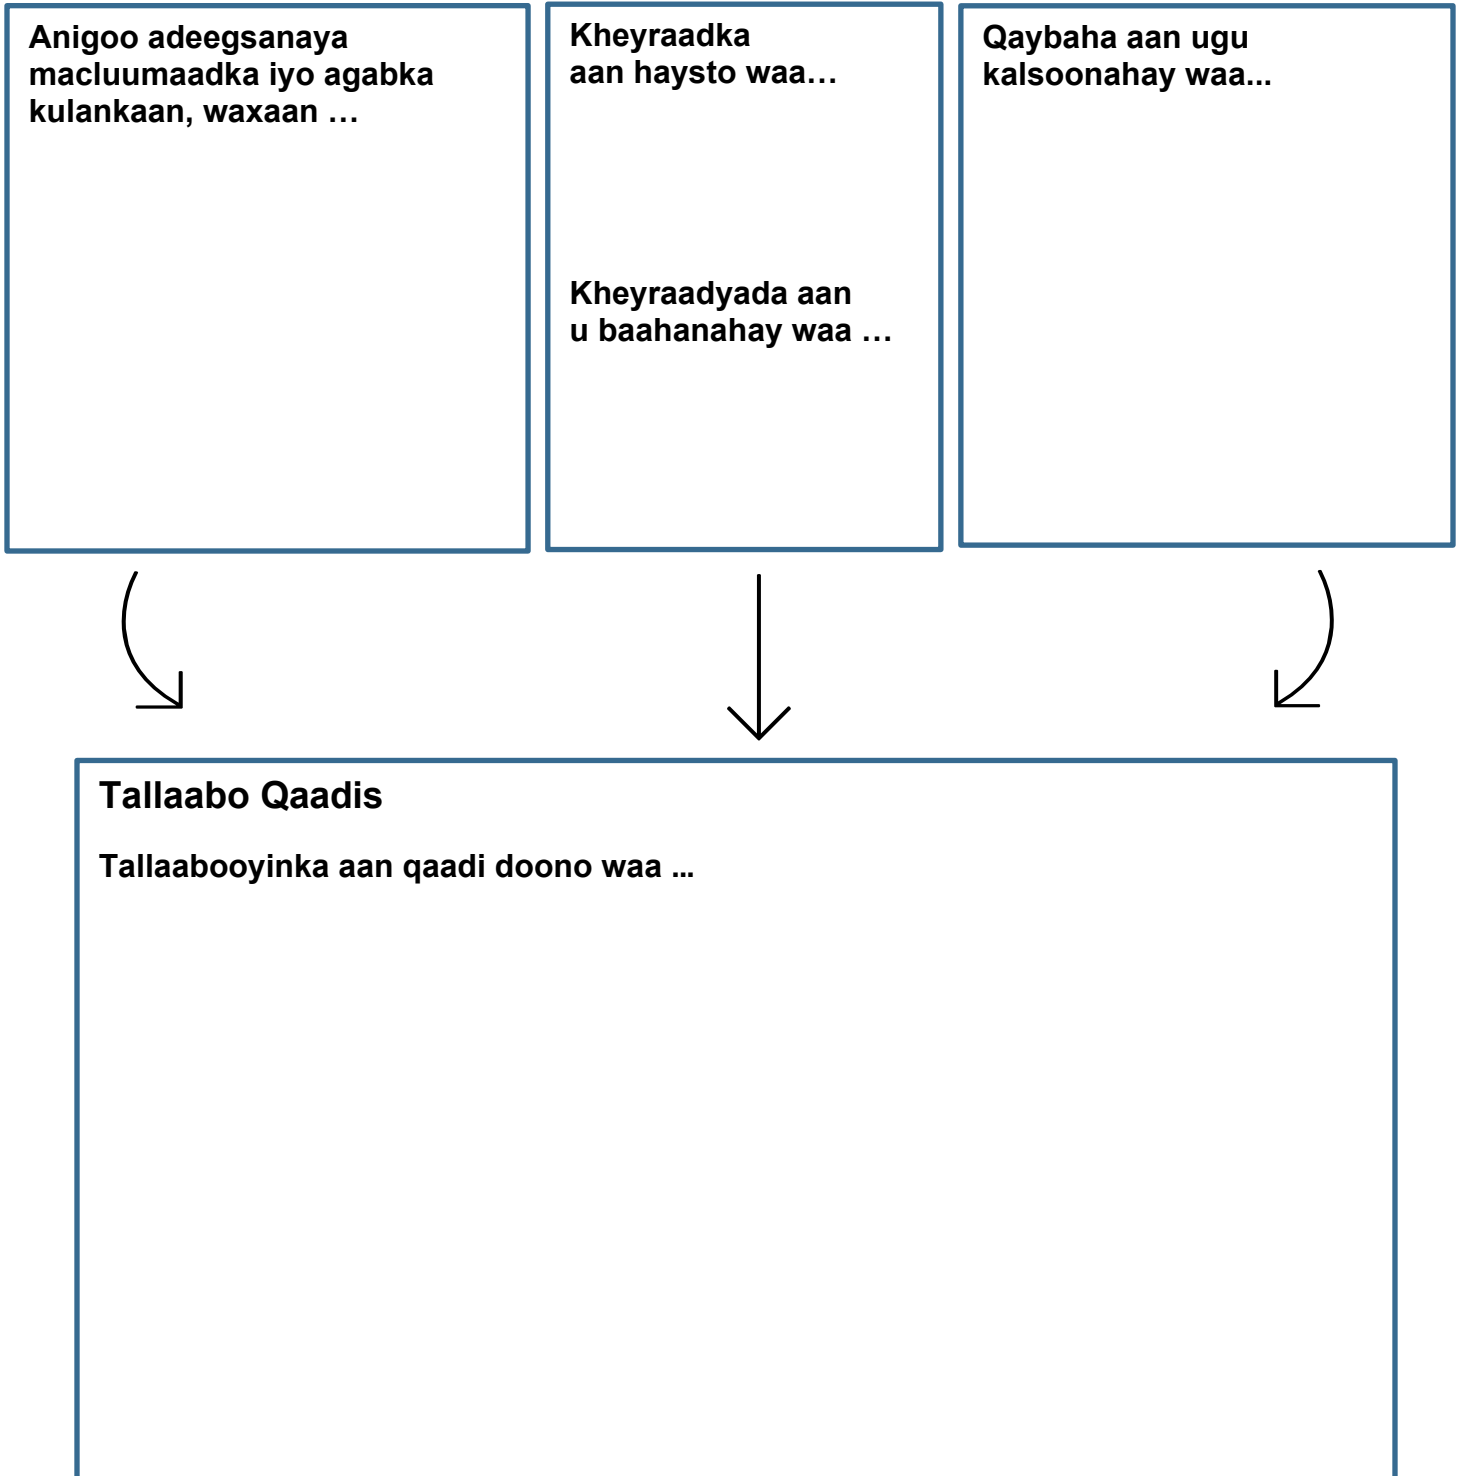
Anigoo adeegsanaya macluumaadka iyo agabka kulankaan, waxaan …

Kheyraadka aan haysto waa…

Kheyraadyada aan u baahanahay waa …

Qaybaha aan ugu kalsoonahay waa...

Tallaabo Qaadis

Tallaabooyinka aan qaadi doono waa …